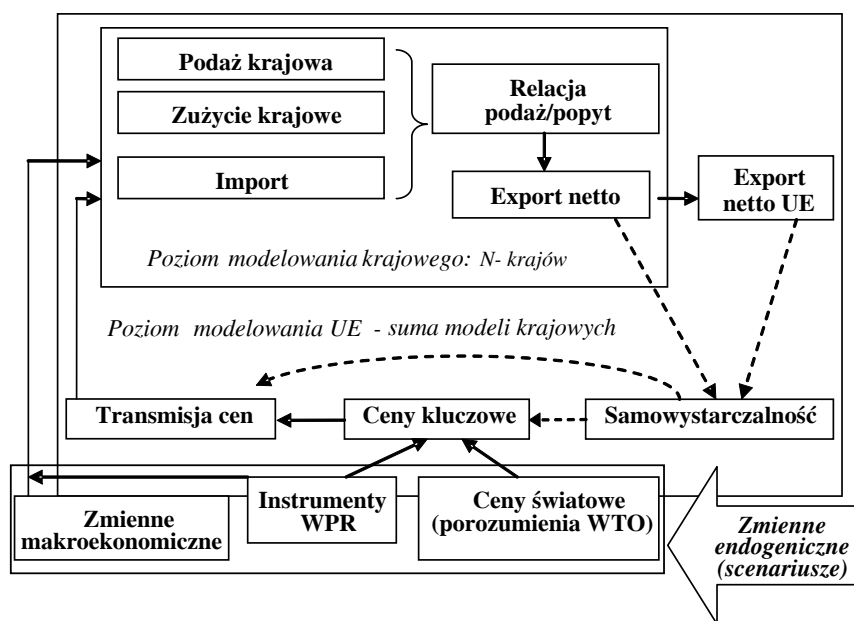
Podaż krajowa

Zużycie krajowe

Import

Relacja podaż/popyt

Export netto

Export netto UE

Poziom modelowania krajowego: N- krajów

Poziom modelowania UE - suma modeli krajowych

Transmisja cen

Ceny kluczowe

Samowystarczalność

Zmienne makroekonomiczne

Instrumenty WPR

Ceny światowe (porozumienia WTO)

Zmienne endogeniczne (scenariusze)